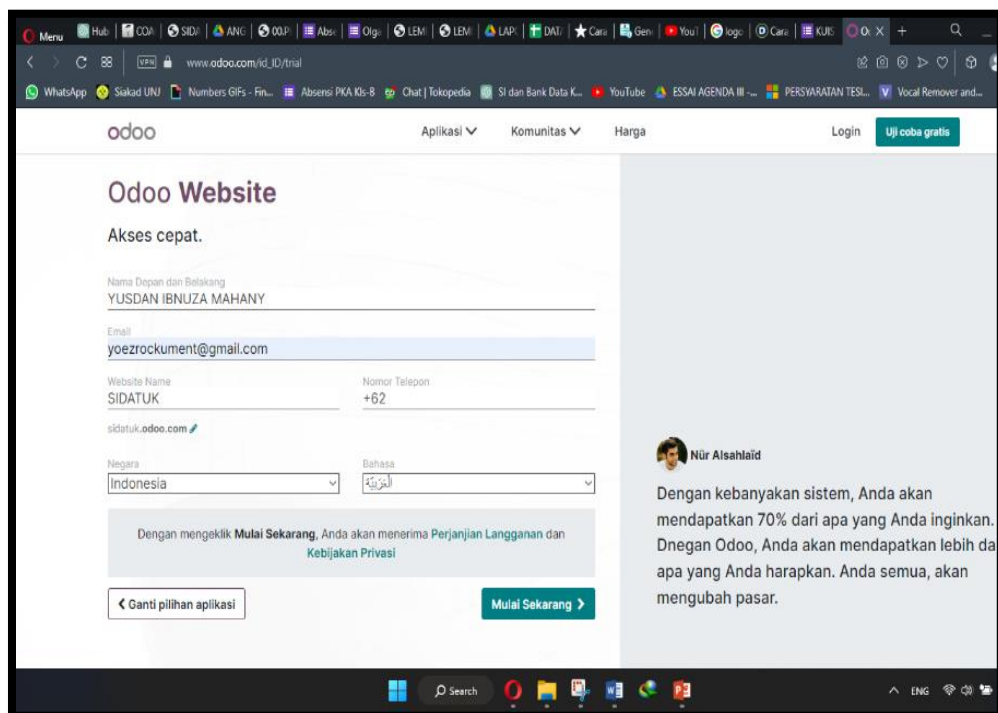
Menu | Hub | COA | SIDA | ANG | OO.P | Abs | Olga | LEM | LEM | LAP | DAT | Cara | Gen | YouT | logo | Cara | KUIS | Od X +

www.odoo.com/id_ID/trial

WhatsApp | Siakad UNJ | Numbers GIFs - Fin... | Absensi PKA Kls-8 | Chat | Tokopedia | SI dan Bank Data K... | YouTube | ESSAI AGENDA III -... | PERSYARATAN TESL... | Vocal Remover and...

odoo | Aplikasi | Komunitas | Harga | Login | Uji coba gratis

Odoo Website

Akses cepat.

Nama Depan dan Belakang
YUSDAN IBNUZA MAHANY

Email
yoezrockument@gmail.com

Website Name
SIDATUK

Nomor Telepon
+62

sidatuk.odoo.com

Negara
Indonesia

Bahasa
العَرَبيّة

Dengan mengeklik Mulai Sekarang, Anda akan menerima Perjanjian Langganan dan Kebijakan Privasi

< Ganti pilihan aplikasi

Mulai Sekarang >

Nür Alsahlaïd

Dengan kebanyakan sistem, Anda akan mendapatkan 70% dari apa yang Anda inginkan. Dnegan Odoo, Anda akan mendapatkan lebih da apa yang Anda harapkan. Anda semua, akan mengubah pasar.

Search

ENG